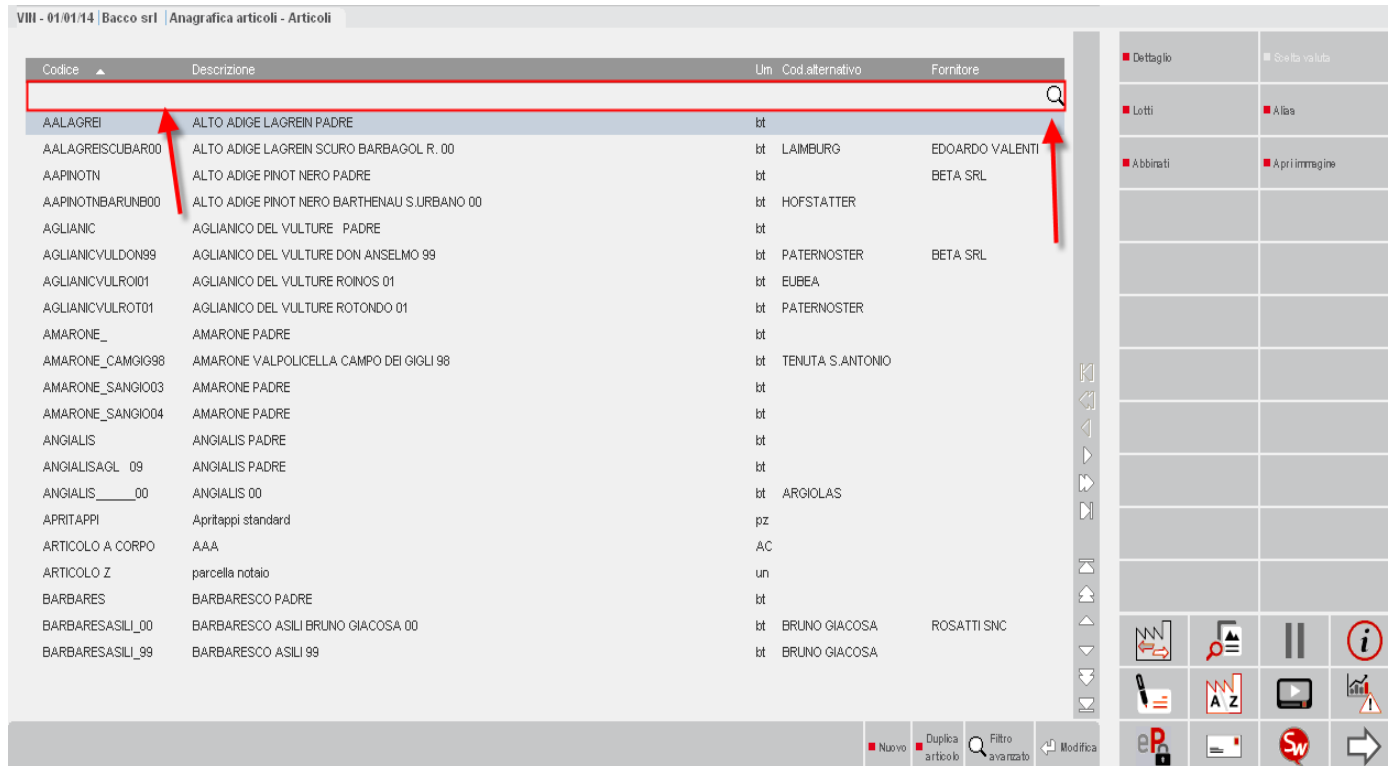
VIN - 01/01/14 | Bacco srl | Anagrafica articoli - Articoli

| Codice | Descrizione | Um | Cod.alternativo | Fornitore |
|---|---|---|---|---|
| AALAGREI | ALTO ADIGE LAGREIN PADRE | bt | | |
| AALAGREISCUBAR00 | ALTO ADIGE LAGREIN SCURO BARBAGOL R. 00 | bt | LAIMBURG | EDOARDO VALENTI |
| AAPINOTN | ALTO ADIGE PINOT NERO PADRE | bt | | BETA SRL |
| AAPINOTNBARUNB00 | ALTO ADIGE PINOT NERO BARTHENAU S.URBANO 00 | bt | HOFSTATTER | |
| AGLIANIC | AGLIANICO DEL VULTURE PADRE | bt | | |
| AGLIANICVULDON99 | AGLIANICO DEL VULTURE DON ANSELMO 99 | bt | PATERNOSTER | BETA SRL |
| AGLIANICVULROI01 | AGLIANICO DEL VULTURE ROINOS 01 | bt | EUBEA | |
| AGLIANICVULROT01 | AGLIANICO DEL VULTURE ROTONDO 01 | bt | PATERNOSTER | |
| AMARONE_ | AMARONE PADRE | bt | | |
| AMARONE_CAMGIG98 | AMARONE VALPOLICELLA CAMPO DEI GIGLI 98 | bt | TENUTA S.ANTONIO | |
| AMARONE_SANGIO03 | AMARONE PADRE | bt | | |
| AMARONE_SANGIO04 | AMARONE PADRE | bt | | |
| ANGIALIS | ANGIALIS PADRE | bt | | |
| ANGIALISAGL 09 | ANGIALIS PADRE | bt | | |
| ANGIALIS______00 | ANGIALIS 00 | bt | ARGIOLAS | |
| APRITAPPI | Apritappi standard | pz | | |
| ARTICOLO A CORPO | AAA | AC | | |
| ARTICOLO Z | parcella notaio | un | | |
| BARBARES | BARBARESCO PADRE | bt | | |
| BARBARESASILI_00 | BARBARESCO ASILI BRUNO GIACOSA 00 | bt | BRUNO GIACOSA | ROSATTI SNC |
| BARBARESASILI_99 | BARBARESCO ASILI 99 | bt | BRUNO GIACOSA | |

Dettaglio
Scelta valuta
Lotti
Alias
Abbinati
Apri immagine

Nuovo
Duplica articolo
Filtro avanzato
Modifica